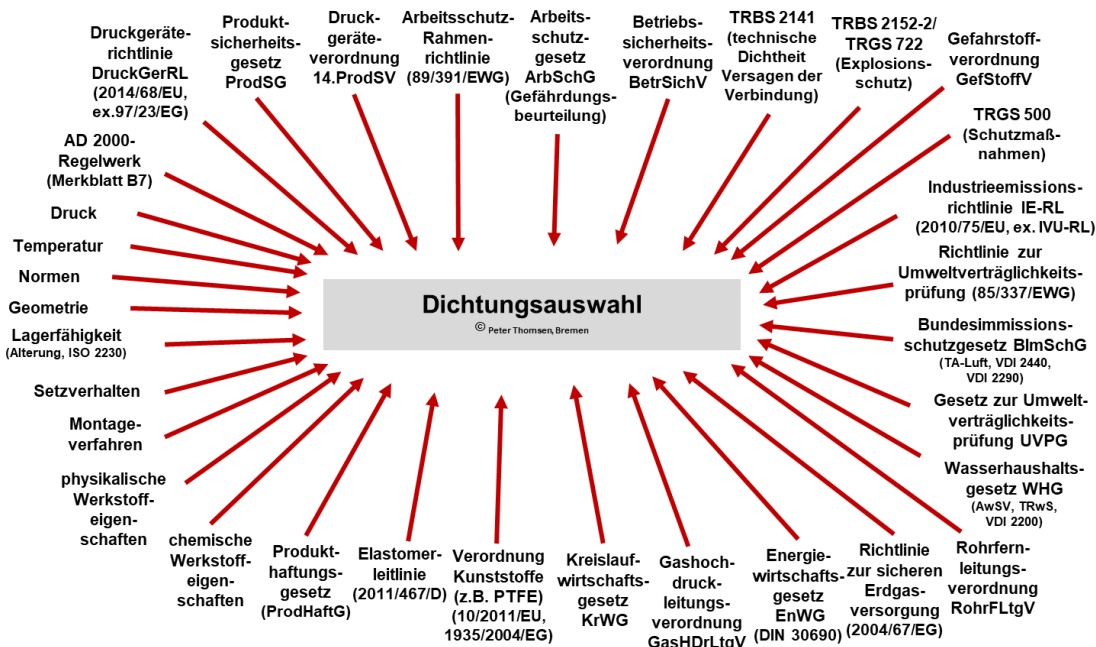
Druckgeräterichtlinie DruckGerRL (2014/68/EU, ex.97/23/EG)

Produktsicherheitsgesetz ProdSG

Druckgeräteverordnung 14.ProdSV

Arbeitsschutz-Rahmenrichtlinie (89/391/EWG)

Arbeitsschutzgesetz ArbSchG (Gefährdungsbeurteilung)

Betriebssicherheitsverordnung BetrSichV

TRBS 2141 (technische Dichtheit Versagen der Verbindung)

TRBS 2152-2/ TRGS 722 (Explosionsschutz)

Gefahrstoffverordnung GefStoffV

AD 2000-Regelwerk (Merkblatt B7)

TRGS 500 (Schutzmaßnahmen)

Druck

Industrieemissionsrichtlinie IE-RL (2010/75/EU, ex. IVU-RL)

Temperatur

Normen

Richtlinie zur Umweltverträglichkeitsprüfung (85/337/EWG)

Geometrie

Dichtungsauswahl
© Peter Thomsen, Bremen

Lagerfähigkeit (Alterung, ISO 2230)

Bundesimmissionsschutzgesetz BImSchG (TA-Luft, VDI 2440, VDI 2290)

Setzverhalten

Gesetz zur Umweltverträglichkeitsprüfung UVPG

Montageverfahren

Wasserhaushaltsgesetz WHG (AwSV, TRwS, VDI 2200)

physikalische Werkstoffeigenschaften

chemische Werkstoffeigenschaften

Produkthaftungsgesetz (ProdHaftG)

Elastomerleitlinie (2011/467/D)

Verordnung Kunststoffe (z.B. PTFE) (10/2011/EU, 1935/2004/EG)

Kreislaufwirtschaftsgesetz KrWG

Gashochdruckleitungsverordnung GasHDrLtgV

Energiewirtschaftsgesetz EnWG (DIN 30690)

Richtlinie zur sicheren Erdgasversorgung (2004/67/EG)

Rohrfernleitungsverordnung RohrFLtgV